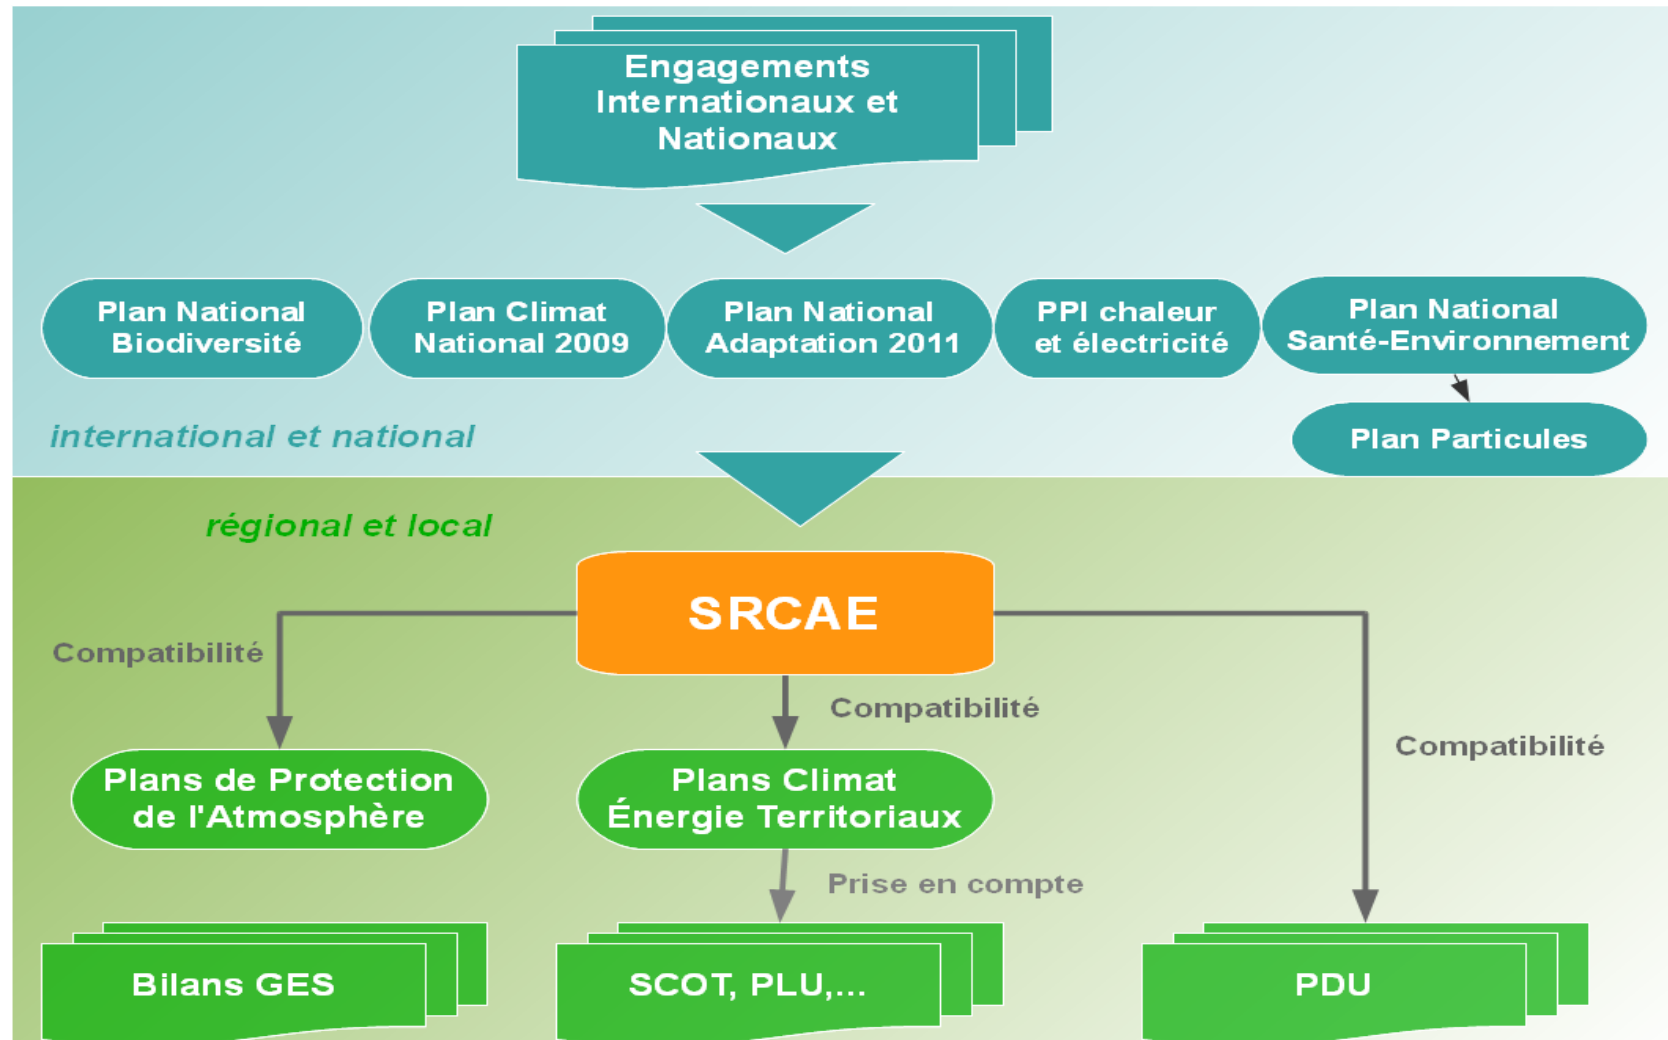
Engagements Internationaux et Nationaux

Plan National Biodiversité

Plan Climat National 2009

Plan National Adaptation 2011

PPI chaleur et électricité

Plan National Santé-Environnement

Plan Particules

international et national

régional et local

SRCAE

Compatibilité

Compatibilité

Compatibilité

Plans de Protection de l'Atmosphère

Plans Climat Énergie Territoriaux

Prise en compte

Bilans GES

SCOT, PLU,...

PDU